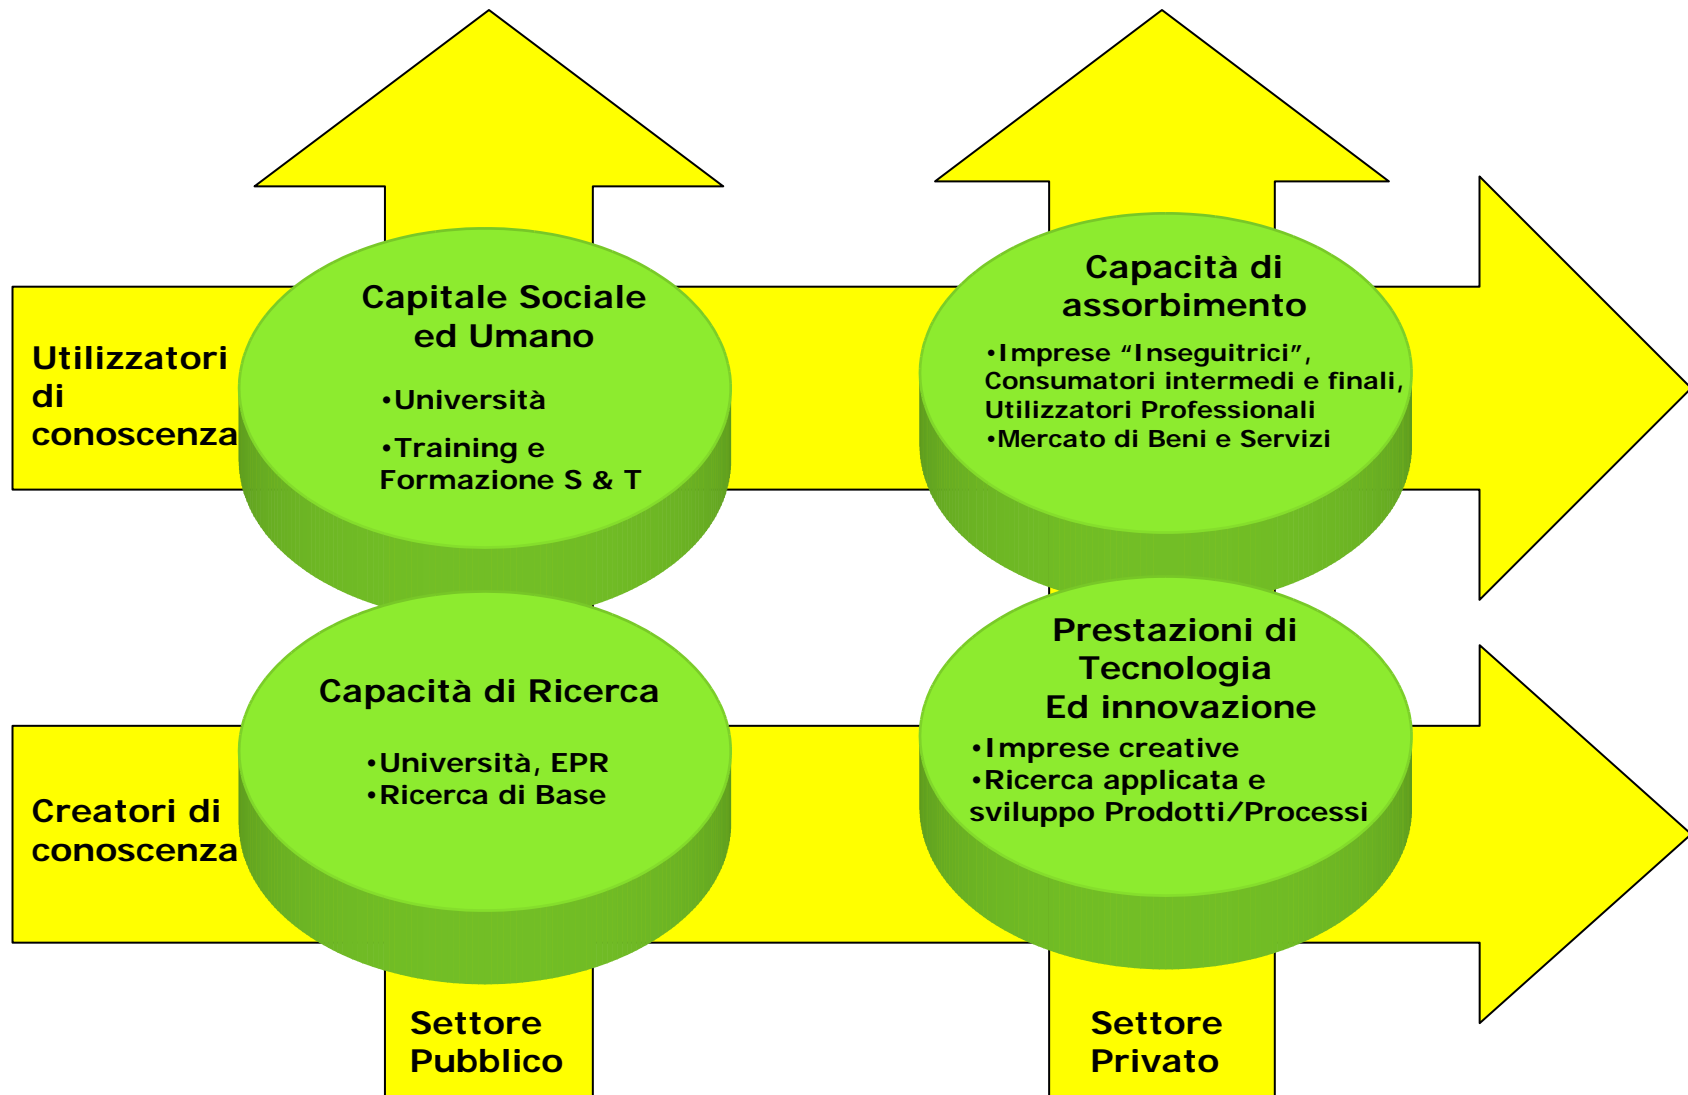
Utilizzatori di conoscenza

Capitale Sociale ed Umano

•Università

•Training e Formazione S & T

Capacità di assorbimento

•Imprese “Inseguitrici”, Consumatori intermedi e finali, Utilizzatori Professionali
•Mercato di Beni e Servizi

Creatori di conoscenza

Capacità di Ricerca

•Università, EPR
•Ricerca di Base

Prestazioni di Tecnologia Ed innovazione

•Imprese creative
•Ricerca applicata e sviluppo Prodotti/Processi

Settore Pubblico

Settore Privato